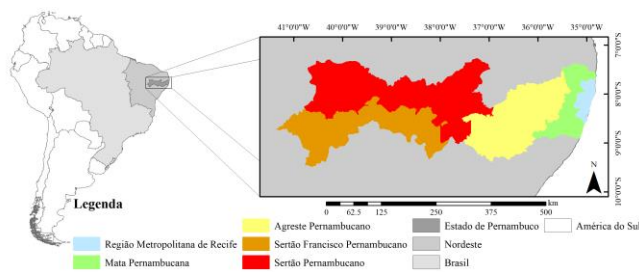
41°0'0"W 40°0'0"W 39°0'0"W 38°0'0"W 37°0'0"W 36°0'0"W 35°0'0"W

7°0'0"S
8°0'0"S
9°0'0"S
10°0'0"S

N

0 62.5 125 250 375 500 km

Legenda

Agreste Pernambucano
Estado de Pernambuco
América do Sul
Região Metropolitana de Recife
Sertão Francisco Pernambucano
Nordeste
Mata Pernambucana
Sertão Pernambucano
Brasil